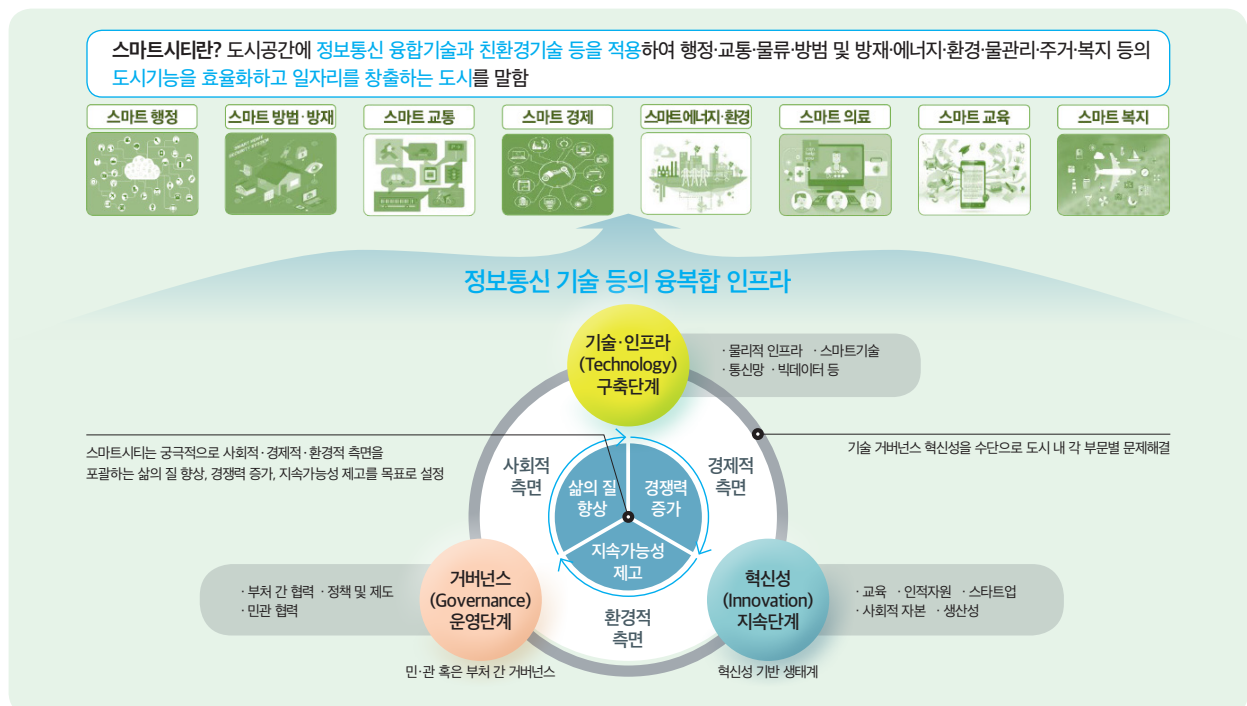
스마트시티란? 도시공간에 정보통신 융합기술과 친환경기술 등을 적용하여 행정·교통·물류·방범 및 방재·에너지·환경·물관리·주거·복지 등의 도시기능을 효율화하고 일자리를 창출하는 도시를 말함

스마트 행정

스마트 방범·방재

스마트 교통

스마트 경제

스마트에너지·환경

스마트 의료

스마트 교육

스마트 복지

정보통신 기술 등의 융복합 인프라

기술·인프라 (Technology) 구축단계

· 물리적 인프라 · 스마트기술
· 통신망 · 빅데이터 등

스마트시티는 궁극적으로 사회적·경제적·환경적 측면을 포괄하는 삶의 질 향상, 경쟁력 증가, 지속가능성 제고를 목표로 설정

기술 거버넌스 혁신성을 수단으로 도시 내 각 부문별 문제해결

사회적 측면

경제적 측면

삶의 질 향상

경쟁력 증가

지속가능성 제고

환경적 측면

거버넌스 (Governance) 운영단계

· 부처 간 협력 · 정책 및 제도
· 민관 협력

민·관 혹은 부처 간 거버넌스

혁신성 (Innovation) 지속단계

· 교육 · 인적자원 · 스타트업
· 사회적 자본 · 생산성

혁신성 기반 생태계